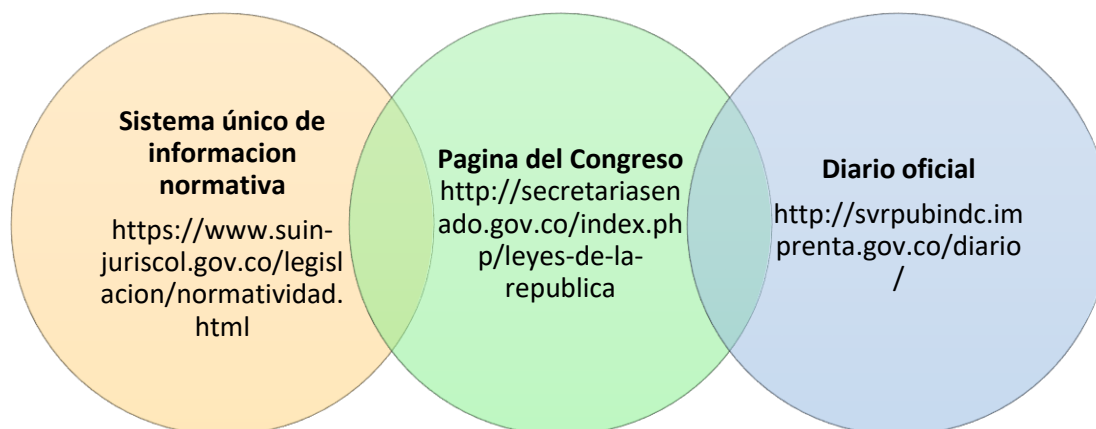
**Sistema único de informacion normativa**

https://www.suin-juriscol.gov.co/legislacion/normatividad.html

**Pagina del Congreso**

http://secretariasenado.gov.co/index.php/leyes-de-la-republica

**Diario oficial**

http://svrpubindc.imprenta.gov.co/diario/